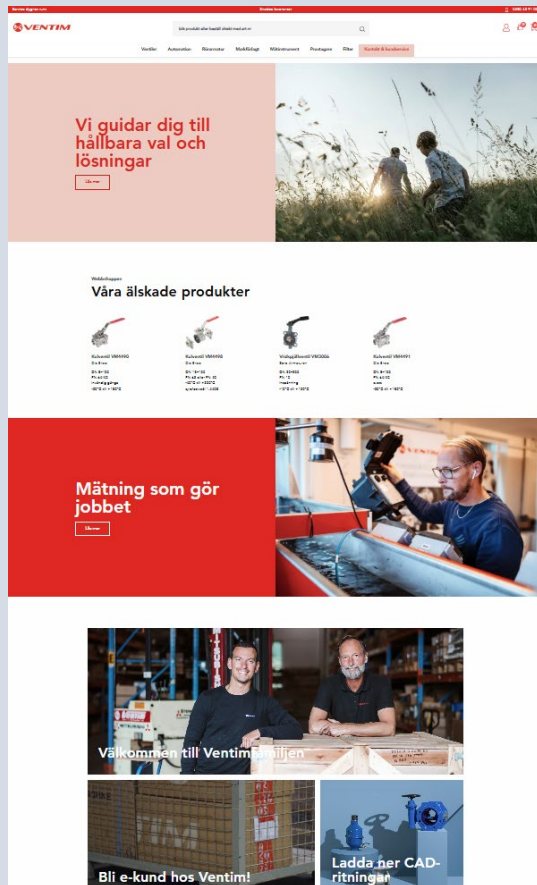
Service dygnet runt | Snabba leveranser | 0000-00 00 00

VENTIM

Sök produkt eller hastigt direkt med art.nr

Ventiler | Automation | Rörarmatur | Mekfördagt | Mätinstrument | Pneumatik | Filter | Kontakt & kundservice

Vi guidar dig till hållbara val och lösningar

Läs mer

Webbshoppen

Våra älskade produkter

Kulventil VM4490
Kulventil VM4490
Vridspjällventil VM3006
Kulventil VM4491

Mätning som gör jobbet

Läs mer

Välkommen till Ventimfamiljen

Bli e-kund hos Ventim!

Ladda ner CAD-ritningar